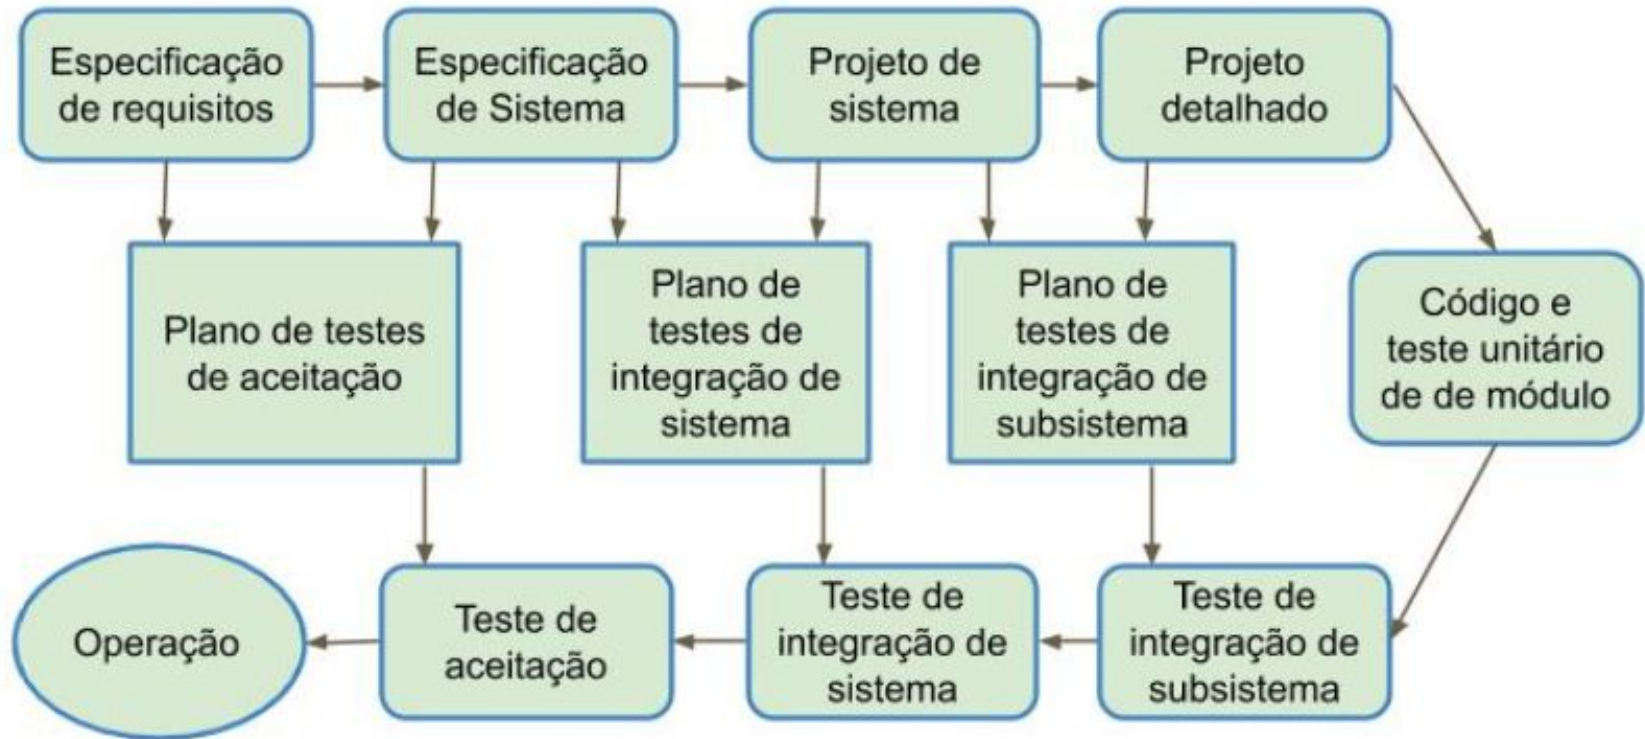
Especificação de requisitos

Especificação de Sistema

Projeto de sistema

Projeto detalhado

Plano de testes de aceitação

Plano de testes de integração de sistema

Plano de testes de integração de subsistema

Código e teste unitário de de módulo

Operação

Teste de aceitação

Teste de integração de sistema

Teste de integração de subsistema